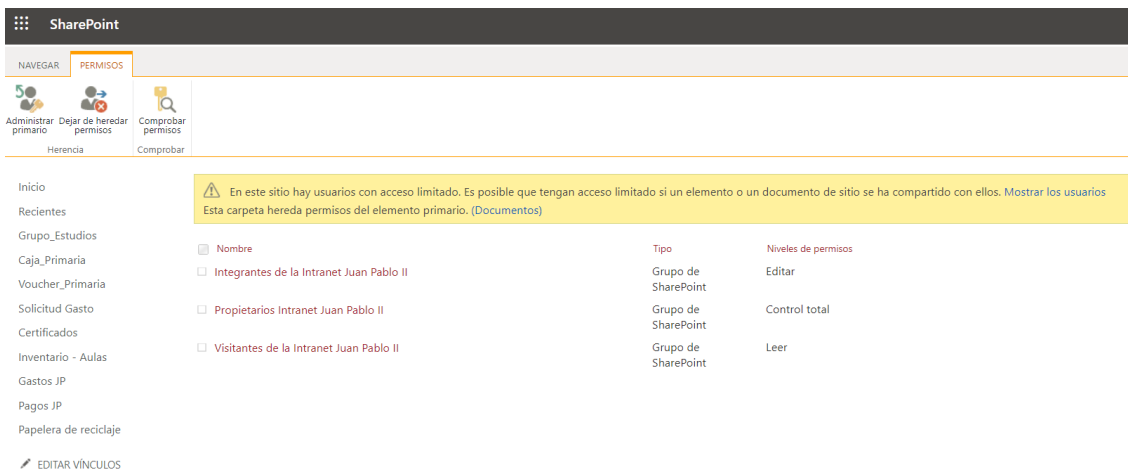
SharePoint

NAVEGAR PERMISOS

Administrar primario
Dejar de heredar permisos
Herencia
Comprobar permisos
Comprobar

Inicio
Recientes
Grupo_Estudios
Caja_Primaria
Voucher_Primaria
Solicitud Gasto
Certificados
Inventario - Aulas
Gastos JP
Pagos JP
Papelera de reciclaje
EDITAR VÍNCULOS

En este sitio hay usuarios con acceso limitado. Es posible que tengan acceso limitado si un elemento o un documento de sitio se ha compartido con ellos. Mostrar los usuarios
Esta carpeta hereda permisos del elemento primario. (Documentos)

| Nombre | Tipo | Niveles de permisos |
|---|---|---|
| Integrantes de la Intranet Juan Pablo II | Grupo de SharePoint | Editar |
| Propietarios Intranet Juan Pablo II | Grupo de SharePoint | Control total |
| Visitantes de la Intranet Juan Pablo II | Grupo de SharePoint | Leer |